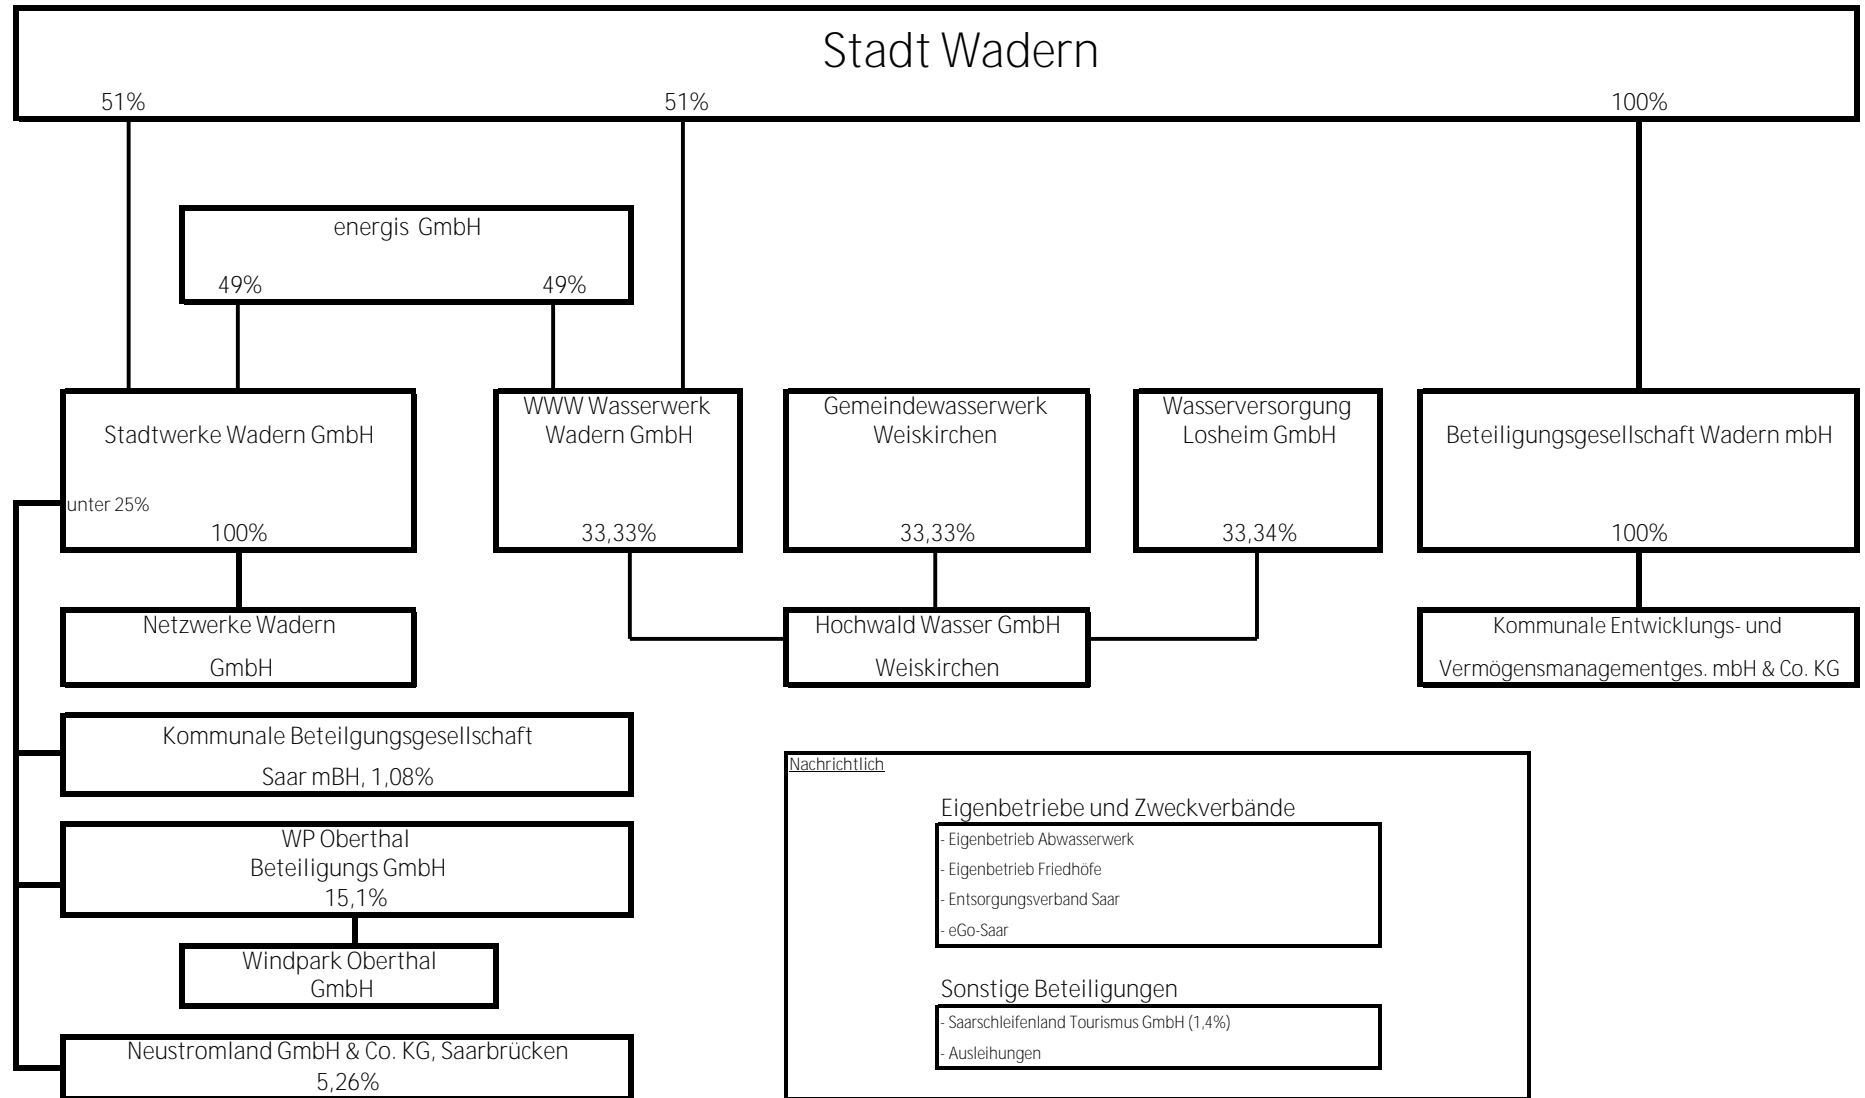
Stadt Wadern

51%

51%

100%

energis GmbH

49%

49%

Stadtwerke Wadern GmbH

unter 25%

100%

WWW Wasserwerk Wadern GmbH

33,33%

Gemeindewasserwerk Weiskirchen

33,33%

Wasserversorgung Losheim GmbH

33,34%

Beteiligungsgesellschaft Wadern mbH

100%

Netzwerke Wadern GmbH

Hochwald Wasser GmbH Weiskirchen

Kommunale Entwicklungs- und Vermögensmanagementges. mbH & Co. KG

Kommunale Beteilgungsgesellschaft Saar mBH, 1,08%

WP Oberthal Beteiligungs GmbH 15,1%

Windpark Oberthal GmbH

Neustromland GmbH & Co. KG, Saarbrücken 5,26%

Nachrichtlich

Eigenbetriebe und Zweckverbände

- Eigenbetrieb Abwasserwerk
- Eigenbetrieb Friedhöfe
- Entsorgungsverband Saar
- eGo-Saar

Sonstige Beteiligungen

- Saarschleifenland Tourismus GmbH (1,4%)
- Ausleihungen